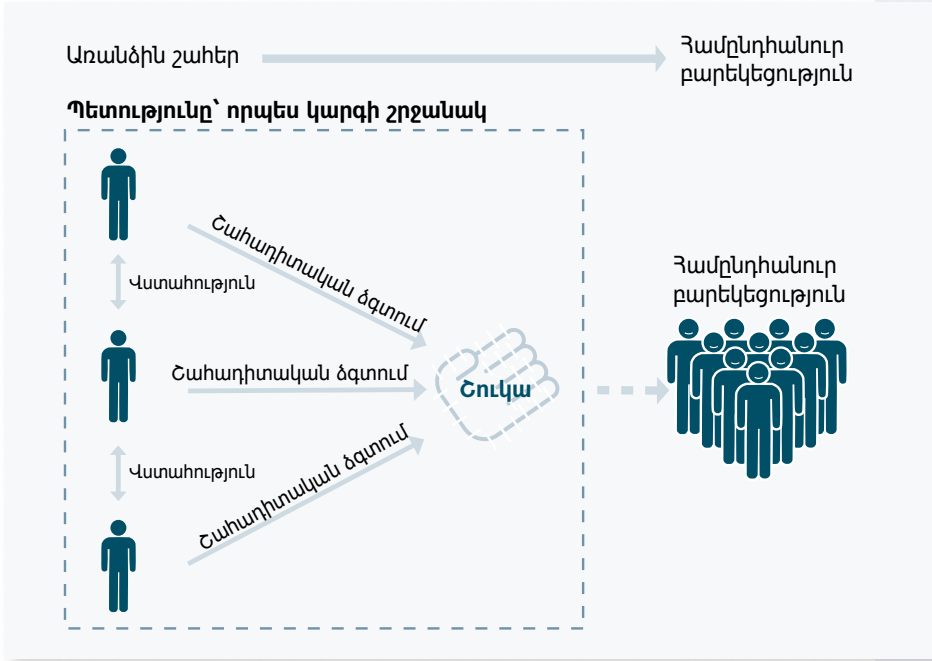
Առանձին շահեր

Համընդհանուր բարեկեցություն

Պետությունը՝ որպես կարգի շրջանակ

Շահադիտական ձգտում

Վստահություն

Շահադիտական ձգտում

Շուկա

Վստահություն

Շահադիտական ձգտում

Համընդհանուր բարեկեցություն